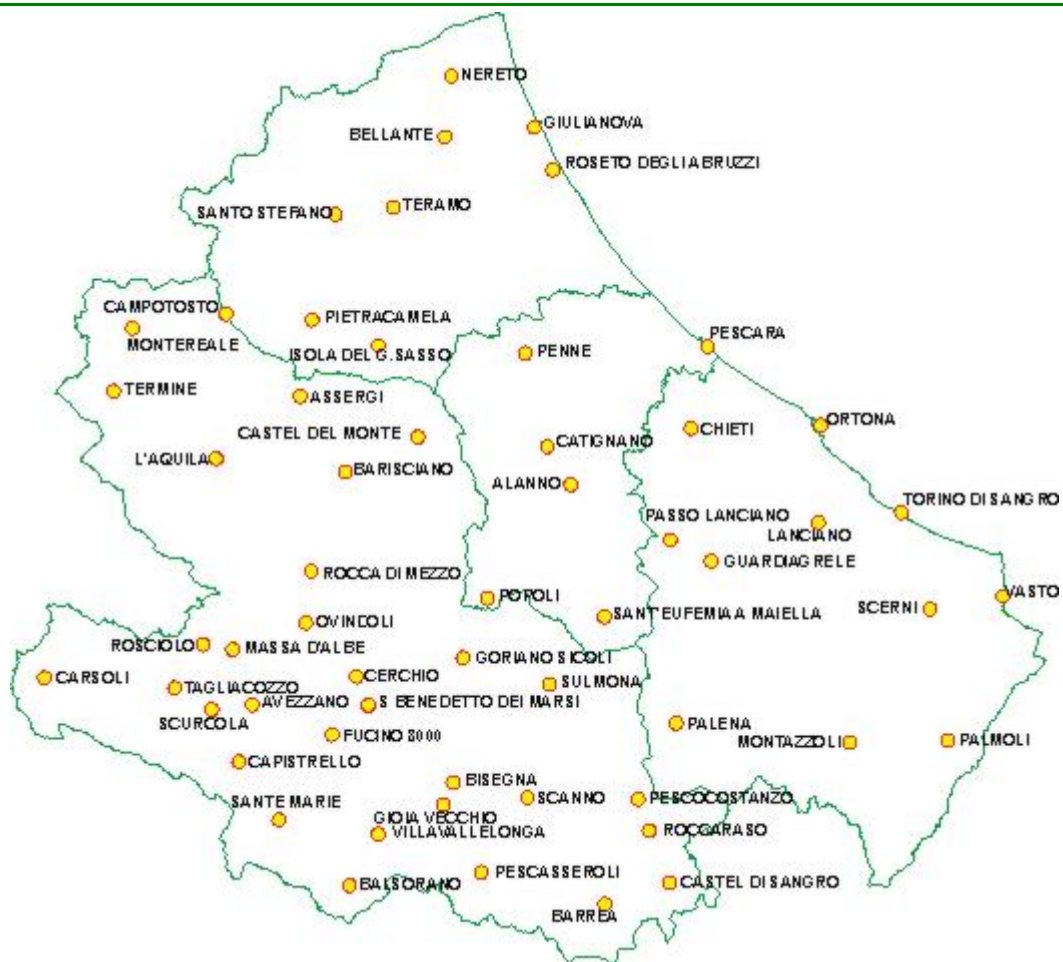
NERETO
BELLANTE
GIULIANOVA
ROSETO DEGLI ABRUZZI
SANTO STEFANO
TERAMO
CAMPOTOSTO
PIETRACAMELA
MONTEREALE
ISOLA DEL G.SASSO
PENNE
PESCARA
TERMINE
ASSERGI
CASTEL DEL MONTE
CHIETI
ORTONA
CATIGNANO
L'AQUILA
BARISCIANO
ALANNO
TORINO DI SANGRO
PASSO LANCIANO
LANCIANO
GUARDIAGRELE
ROCCA DI MEZZO
POPOLI
SANT'EUFEMIA A MAIELLA
SCERNI
VASTO
OVINDOLI
ROSCIOLO
MASSA D'ALBE
GORIANO SICOLI
CARSOLI
CERCHIO
TAGLIACOZZO
SULMONA
SCURCOLA
AVEZZANO
S BENEDETTO DEI MARSI
FUCINO 2000
PALENA
MONTAZZOLI
PALMOLI
CAPISTRELLO
BISEGNA
SANTE MARIE
GIOIA VECCHIO
SCANNO
PESCOCOSTANZO
VILLAVALLELONGA
ROCCARASO
PESCASSEROLI
BALSORANO
CASTEL DI SANGRO
BARREA